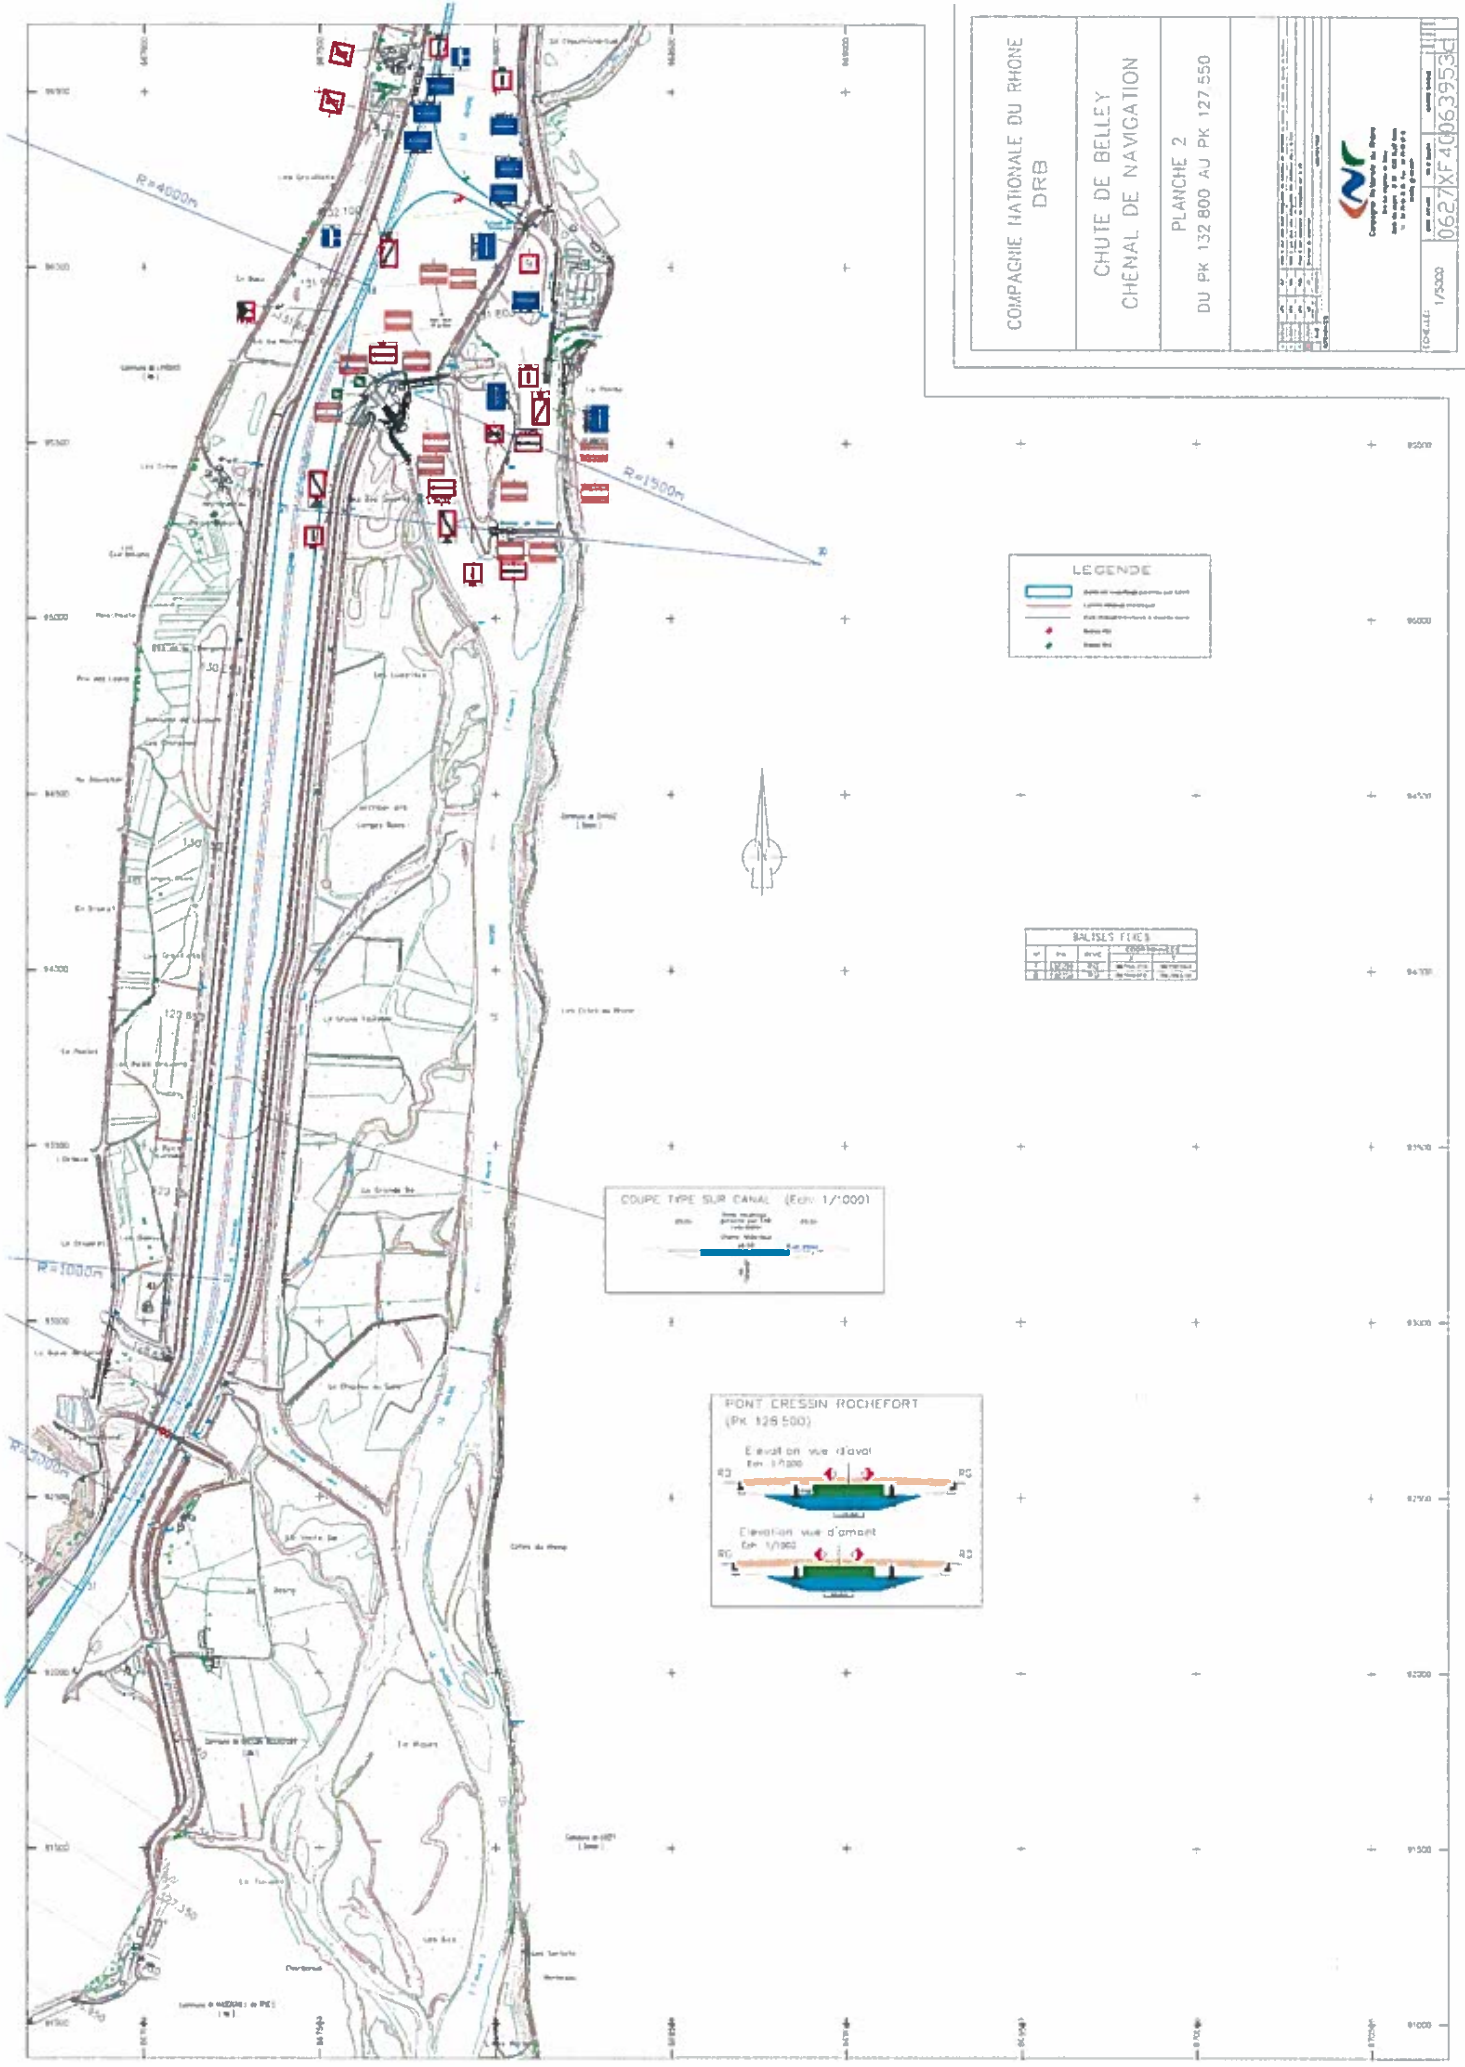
COMPAGNIE NATIONALE DU RHONE
DRB

CHUTE DE BELLEY
CHENAL DE NAVIGATION

PLANCHE 2
DU PK 132 800 AU PK 127 550

ECHELLE: 1/5000

0627XF4006395300

R=4000m

R=1500m

R=3000m

R=3000m

LEGENDE

BALISES FIXES

COUPE TYPE SUR CANAL (Ech: 1/1000)

PONT CRESSIN ROCHEFORT
(PK 128 500)

Elevation vue d'aval
Ech: 1/1000

RD RG

Elevation vue d'amont
Ech: 1/1000

RG RD

132.100

131.500

130.250

130

129.850

127.350

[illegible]